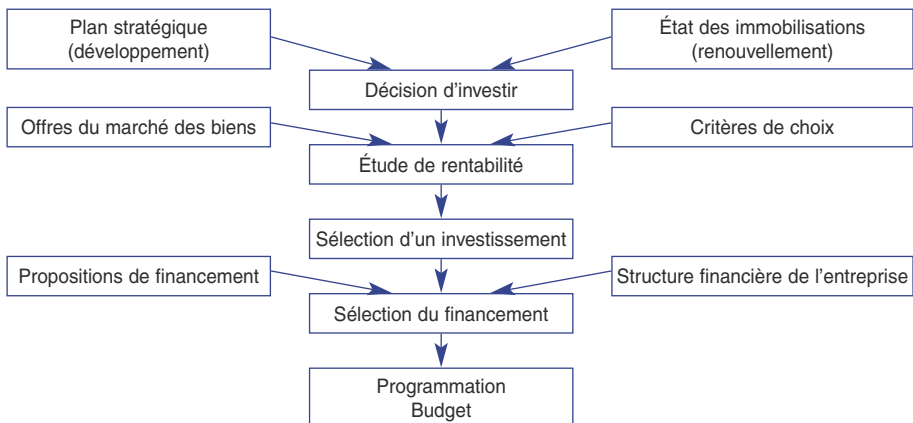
Plan stratégique
(développement)

État des immobilisations
(renouvellement)

Décision d’investir

Offres du marché des biens

Critères de choix

Étude de rentabilité

Sélection d’un investissement

Propositions de financement

Structure financière de l’entreprise

Sélection du financement

Programmation
Budget